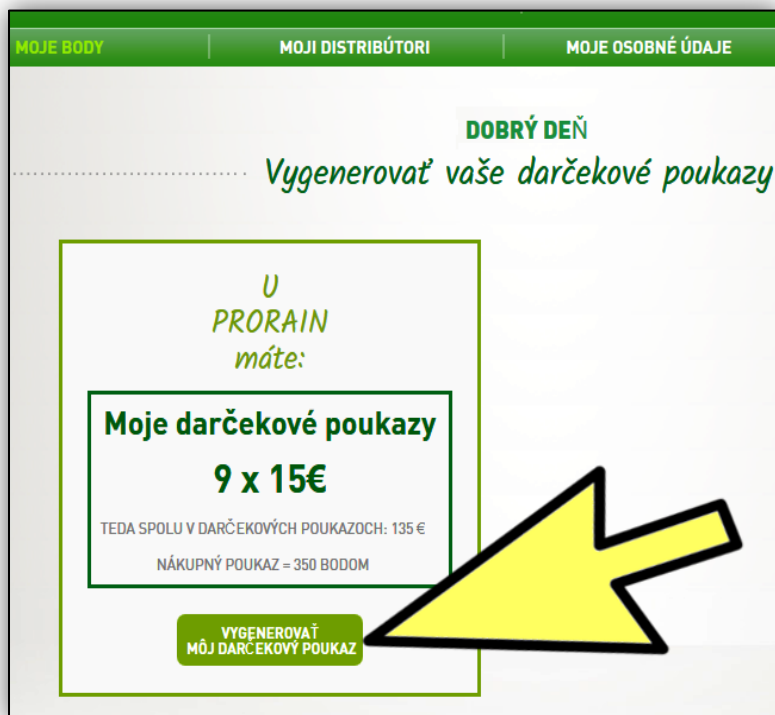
MOJE BODY | MOJI DISTRIBÚTORI | MOJE OSOBNÉ ÚDAJE

DOBRÝ DEŇ

Vygenerovať vaše darčekové poukazy

U PRORAIN máte:

Moje darčekové poukazy

9 x 15€

TEDA SPOLU V DARČEKOVÝCH POUKAZOCH: 135 €

NÁKUPNÝ POUKAZ = 350 BODOM

VYGENEROVAŤ MÔJ DARČEKOVÝ POUKAZ